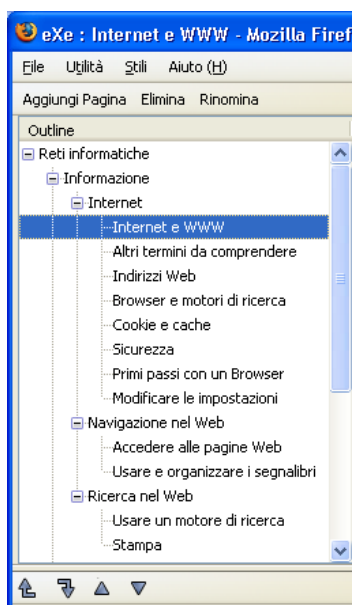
eXe : Internet e WWW - Mozilla Firef

File Utilità Stili Aiuto (H)

Aggiungi Pagina Elimina Rinomina

Outline

Reti informatiche
Informazione
Internet
Internet e WWW
Altri termini da comprendere
Indirizzi Web
Browser e motori di ricerca
Cookie e cache
Sicurezza
Primi passi con un Browser
Modificare le impostazioni
Navigazione nel Web
Accedere alle pagine Web
Usare e organizzare i segnalibri
Ricerca nel Web
Usare un motore di ricerca
Stampa